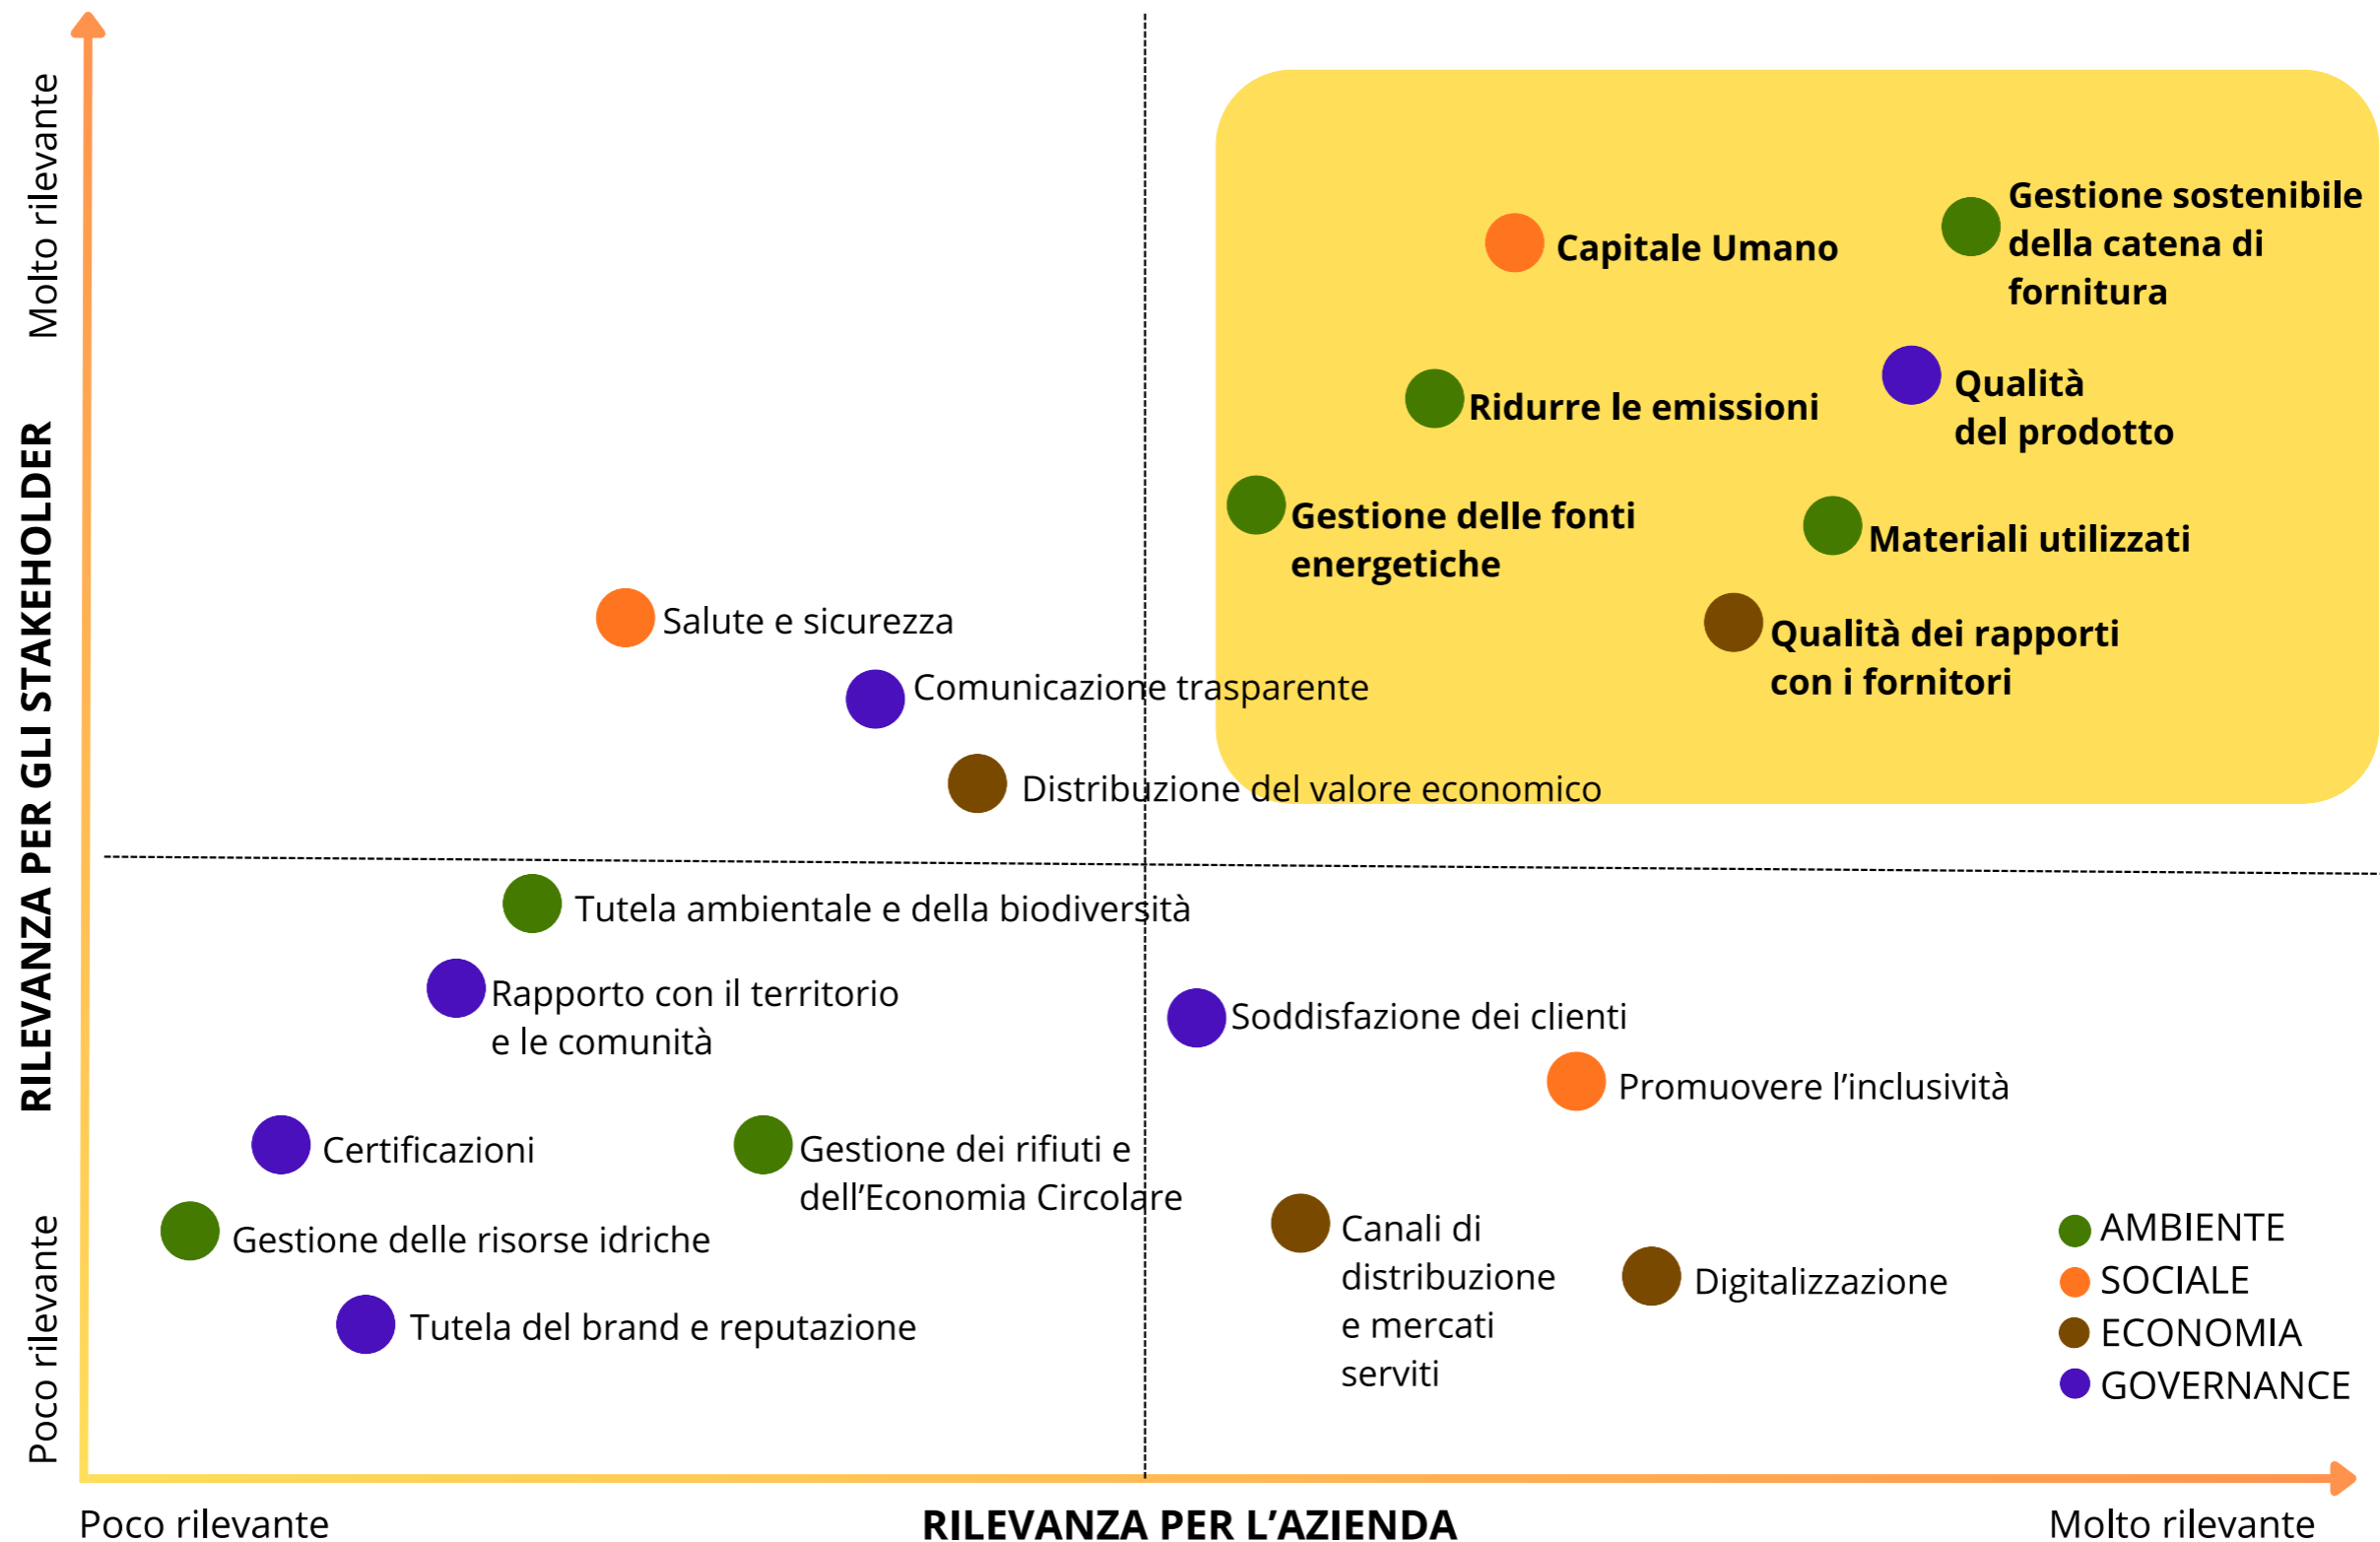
Molto rilevante

RILEVANZA PER GLI STAKEHOLDER

Poco rilevante

Capitale Umano

Gestione sostenibile della catena di fornitura

Ridurre le emissioni

Qualità del prodotto

Gestione delle fonti energetiche

Materiali utilizzati

Qualità dei rapporti con i fornitori

Salute e sicurezza

Comunicazione trasparente

Distribuzione del valore economico

Tutela ambientale e della biodiversità

Rapporto con il territorio e le comunità

Soddisfazione dei clienti

Promuovere l'inclusività

Certificazioni

Gestione dei rifiuti e dell'Economia Circolare

Gestione delle risorse idriche

Canali di distribuzione e mercati serviti

Digitalizzazione

Tutela del brand e reputazione

AMBIENTE
SOCIALE
ECONOMIA
GOVERNANCE

Poco rilevante

RILEVANZA PER L'AZIENDA

Molto rilevante